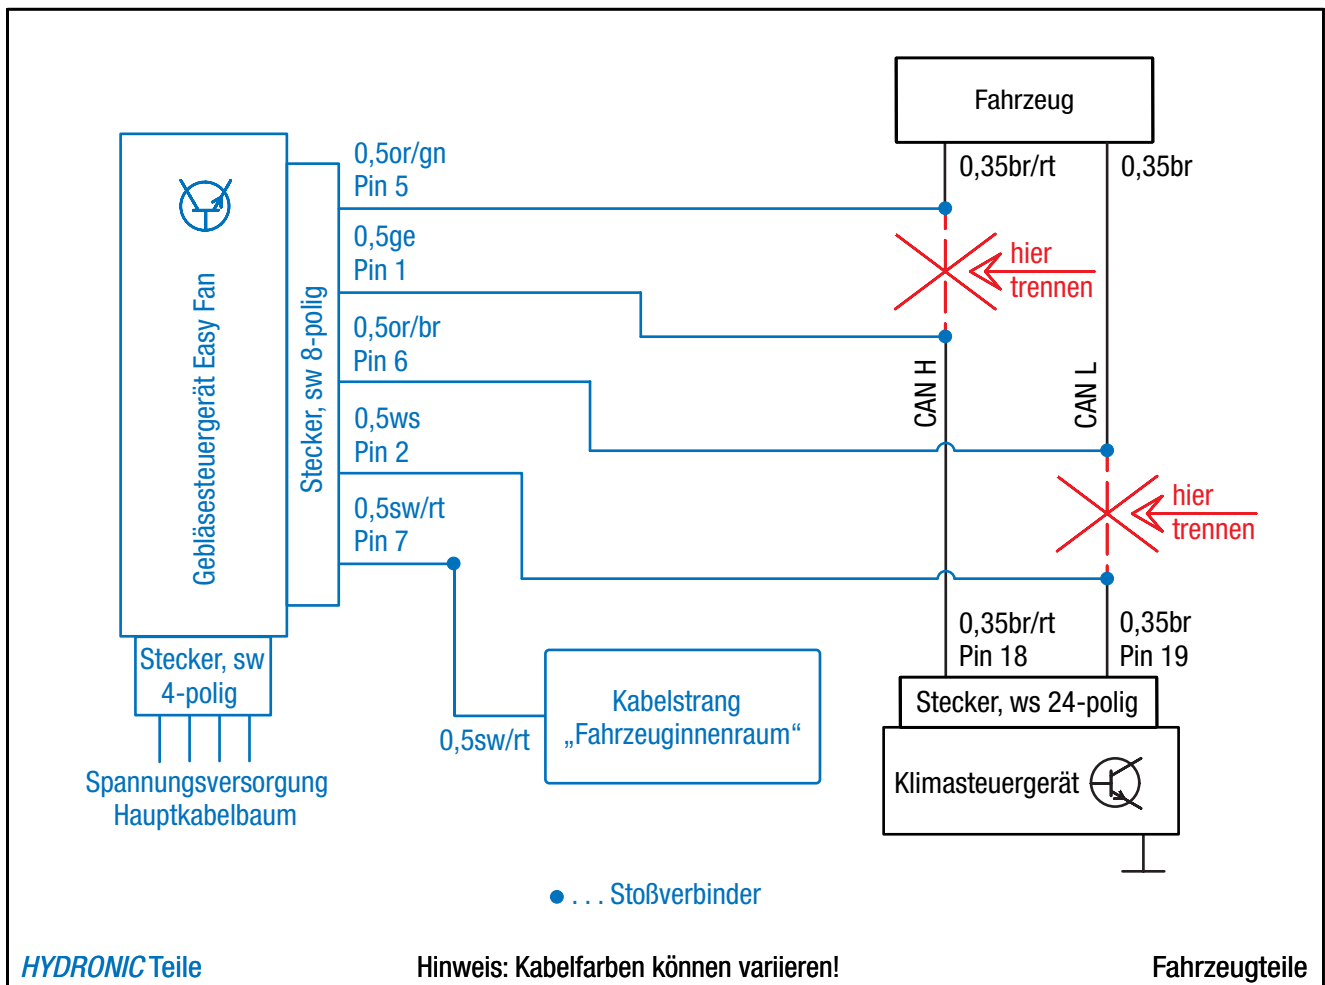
Fahrzeug

0,35br/rt

0,35br

Gebläsesteuergerät Easy Fan

Stecker, sw 8-polig

0,5or/gn
Pin 5

0,5ge
Pin 1

0,5or/br
Pin 6

0,5ws
Pin 2

0,5sw/rt
Pin 7

hier
trennen

CAN H

CAN L

hier
trennen

0,35br/rt
Pin 18

0,35br
Pin 19

Stecker, sw
4-polig

Stecker, ws 24-polig

Kabelstrang
„Fahrzeuginnenraum“

0,5sw/rt

Klimasteuergerät

Spannungsversorgung
Hauptkabelbaum

● . . . Stoßverbinder

HYDRONIC Teile

Hinweis: Kabelfarben können variieren!

Fahrzeugteile